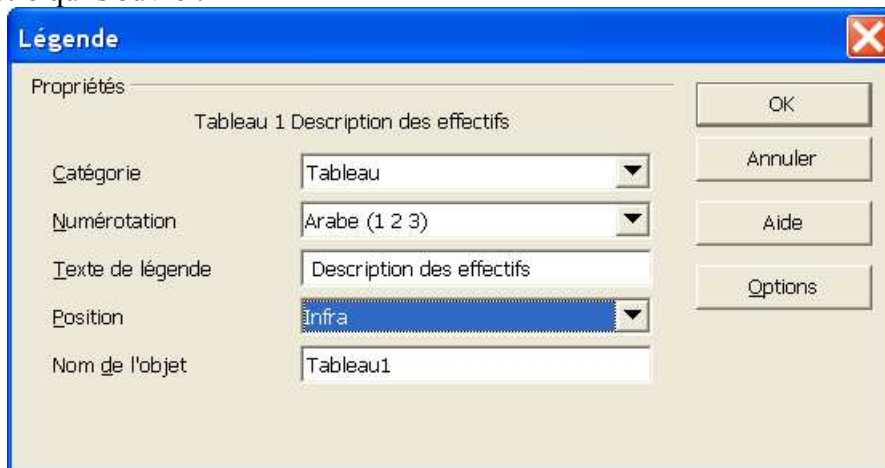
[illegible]

Légende

Propriétés

Tableau 1 Description des effectifs

Catégorie Tableau

Numérotation Arabe (1 2 3)

Texte de légende Description des effectifs

Position Infra

Nom de l'objet Tableau1

OK

Annuler

Aide

Options